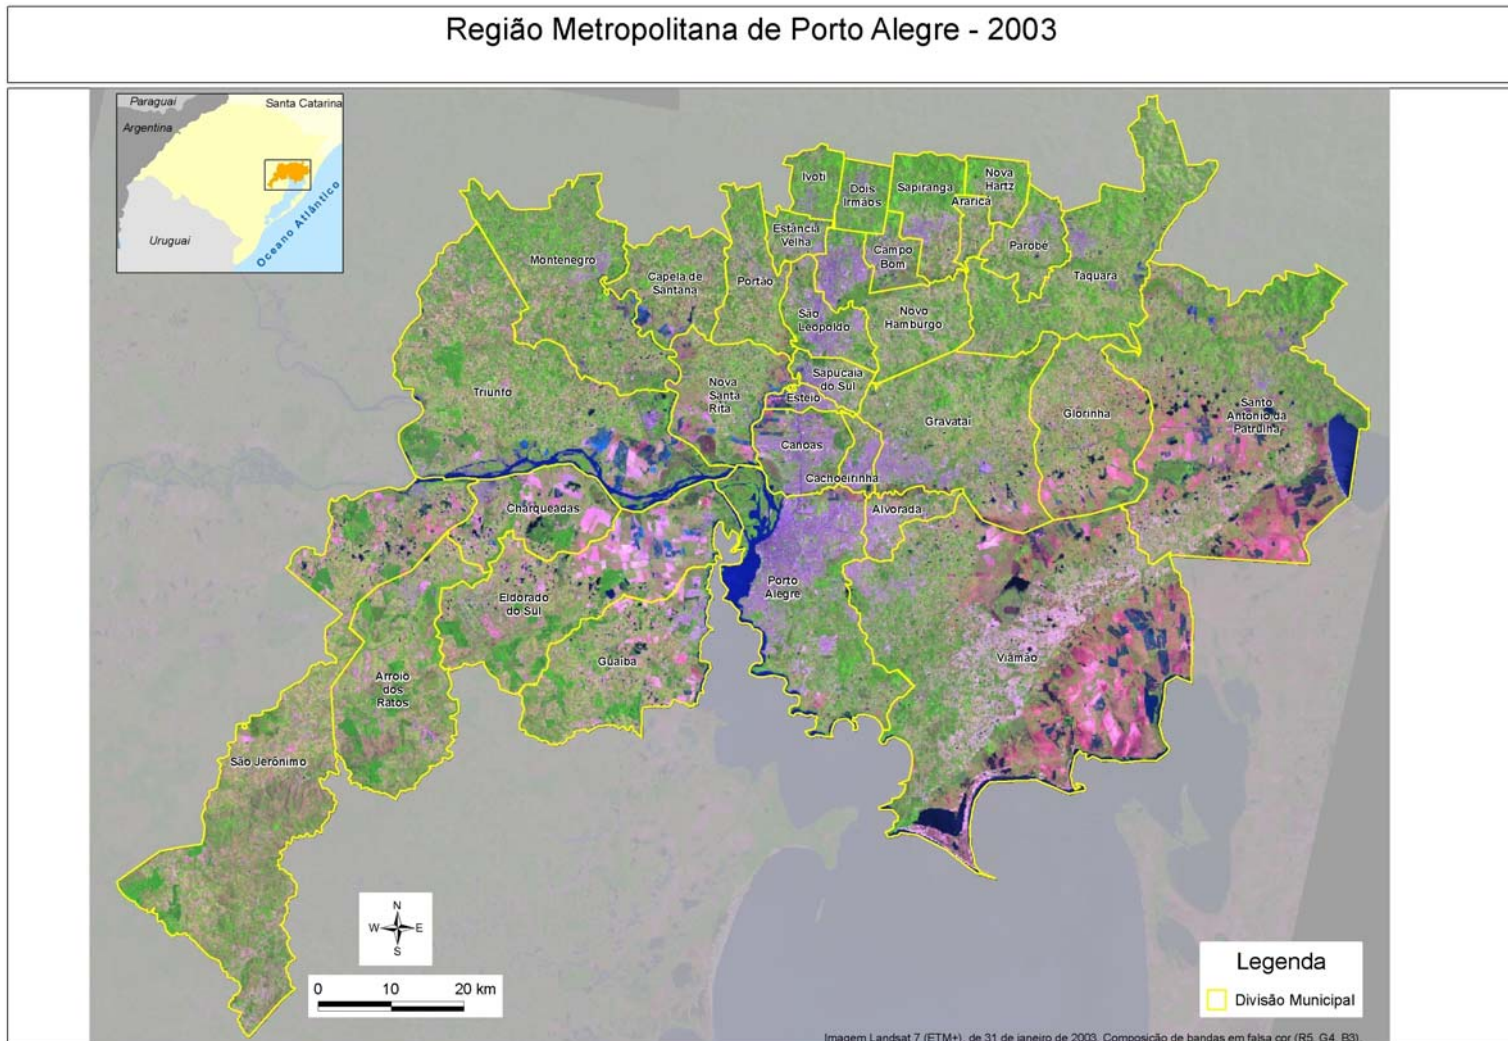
Região Metropolitana de Porto Alegre - 2003

Paraguai
Santa Catarina
Argentina
Uruguai
Oceano Atlântico

Ivoti
Dois Irmãos
Sapiranga
Nova Hartz
Araricá
Estância Velha
Campo Bom
Parobé
Montenegro
Capela de Santana
Portão
Taquara
São Leopoldo
Novo Hamburgo
Sapucaia do Sul
Esteio
Nova Santa Rita
Triunfo
Gravataí
Glorinha
Santo Antônio da Patrulha
Canoas
Cachoeirinha
Charqueadas
Alvorada
Porto Alegre
Eldorado do Sul
Guaíba
Viamão
Arroio dos Ratos
São Jerônimo

N
W
E
S

0 10 20 km

Legenda
Divisão Municipal

Imagem Landsat 7 (ETM+), de 31 de janeiro de 2003. Composição de bandas em falsa cor (R5, G4, B3)